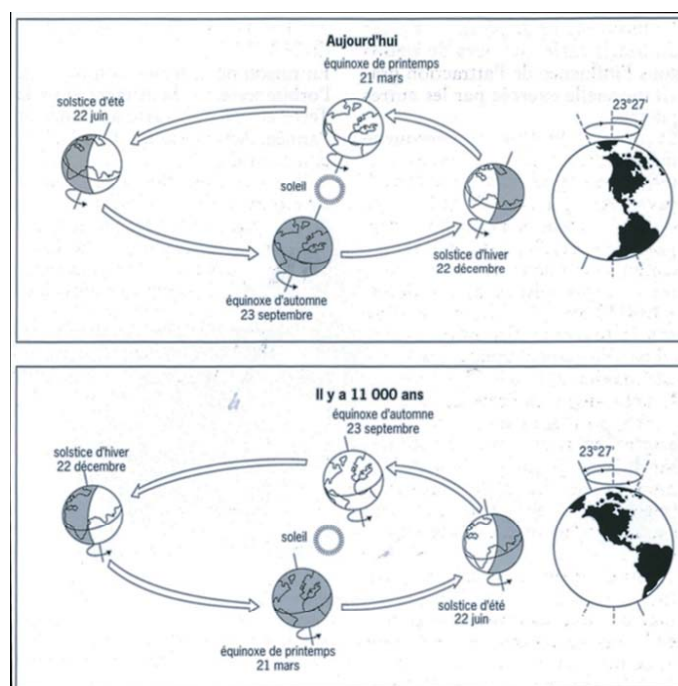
Aujourd'hui

équinoxe de printemps
21 mars

solstice d'été
22 juin

23°27'

soleil

solstice d'hiver
22 décembre

équinoxe d'automne
23 septembre

Il y a 11 000 ans

équinoxe d'automne
23 septembre

solstice d'hiver
22 décembre

23°27'

soleil

solstice d'été
22 juin

équinoxe de printemps
21 mars